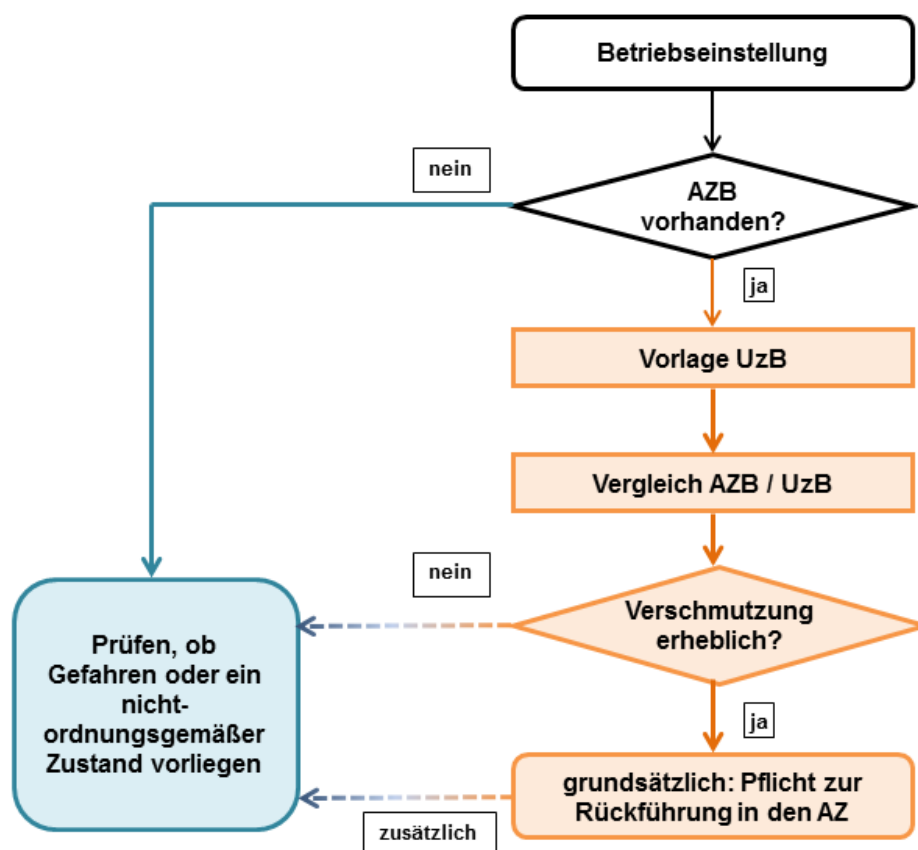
Betriebseinstellung

AZB vorhanden?

nein

ja

Vorlage UzB

Vergleich AZB / UzB

nein

Verschmutzung erheblich?

ja

Prüfen, ob Gefahren oder ein nicht-ordnungsgemäßer Zustand vorliegen

grundsätzlich: Pflicht zur Rückführung in den AZ

zusätzlich